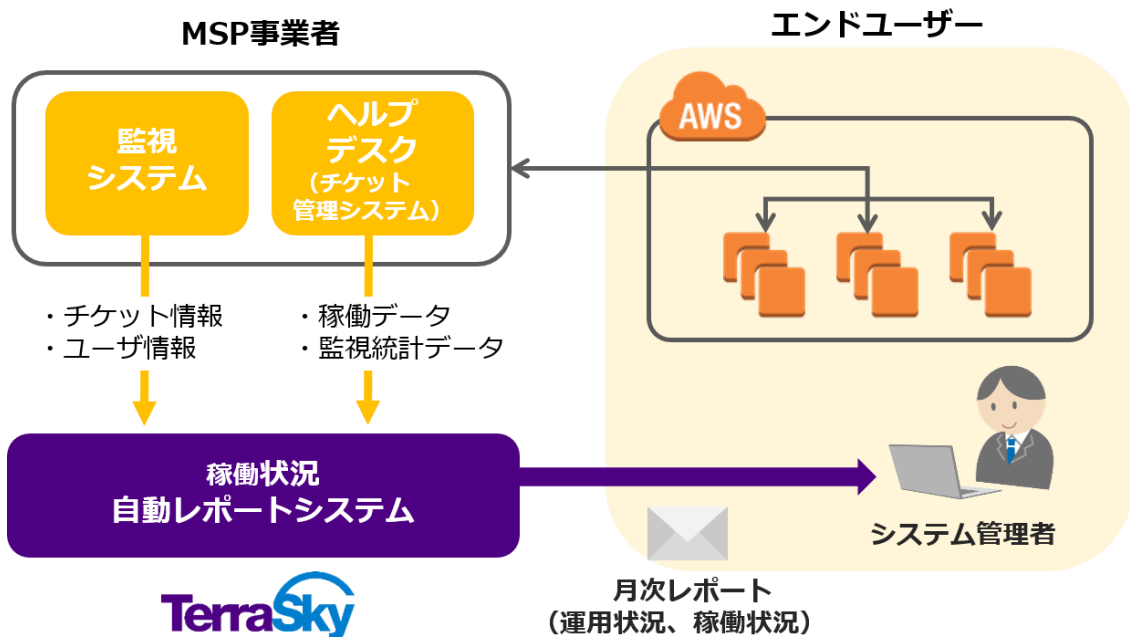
MSP事業者

エンドユーザー

監視
システム

ヘルプ
デスク
（チケット
管理システム）

AWS

・チケット情報
・ユーザ情報

・稼働データ
・監視統計データ

稼働状況
自動レポートシステム

システム管理者

TerraSky

月次レポート
（運用状況、稼働状況）